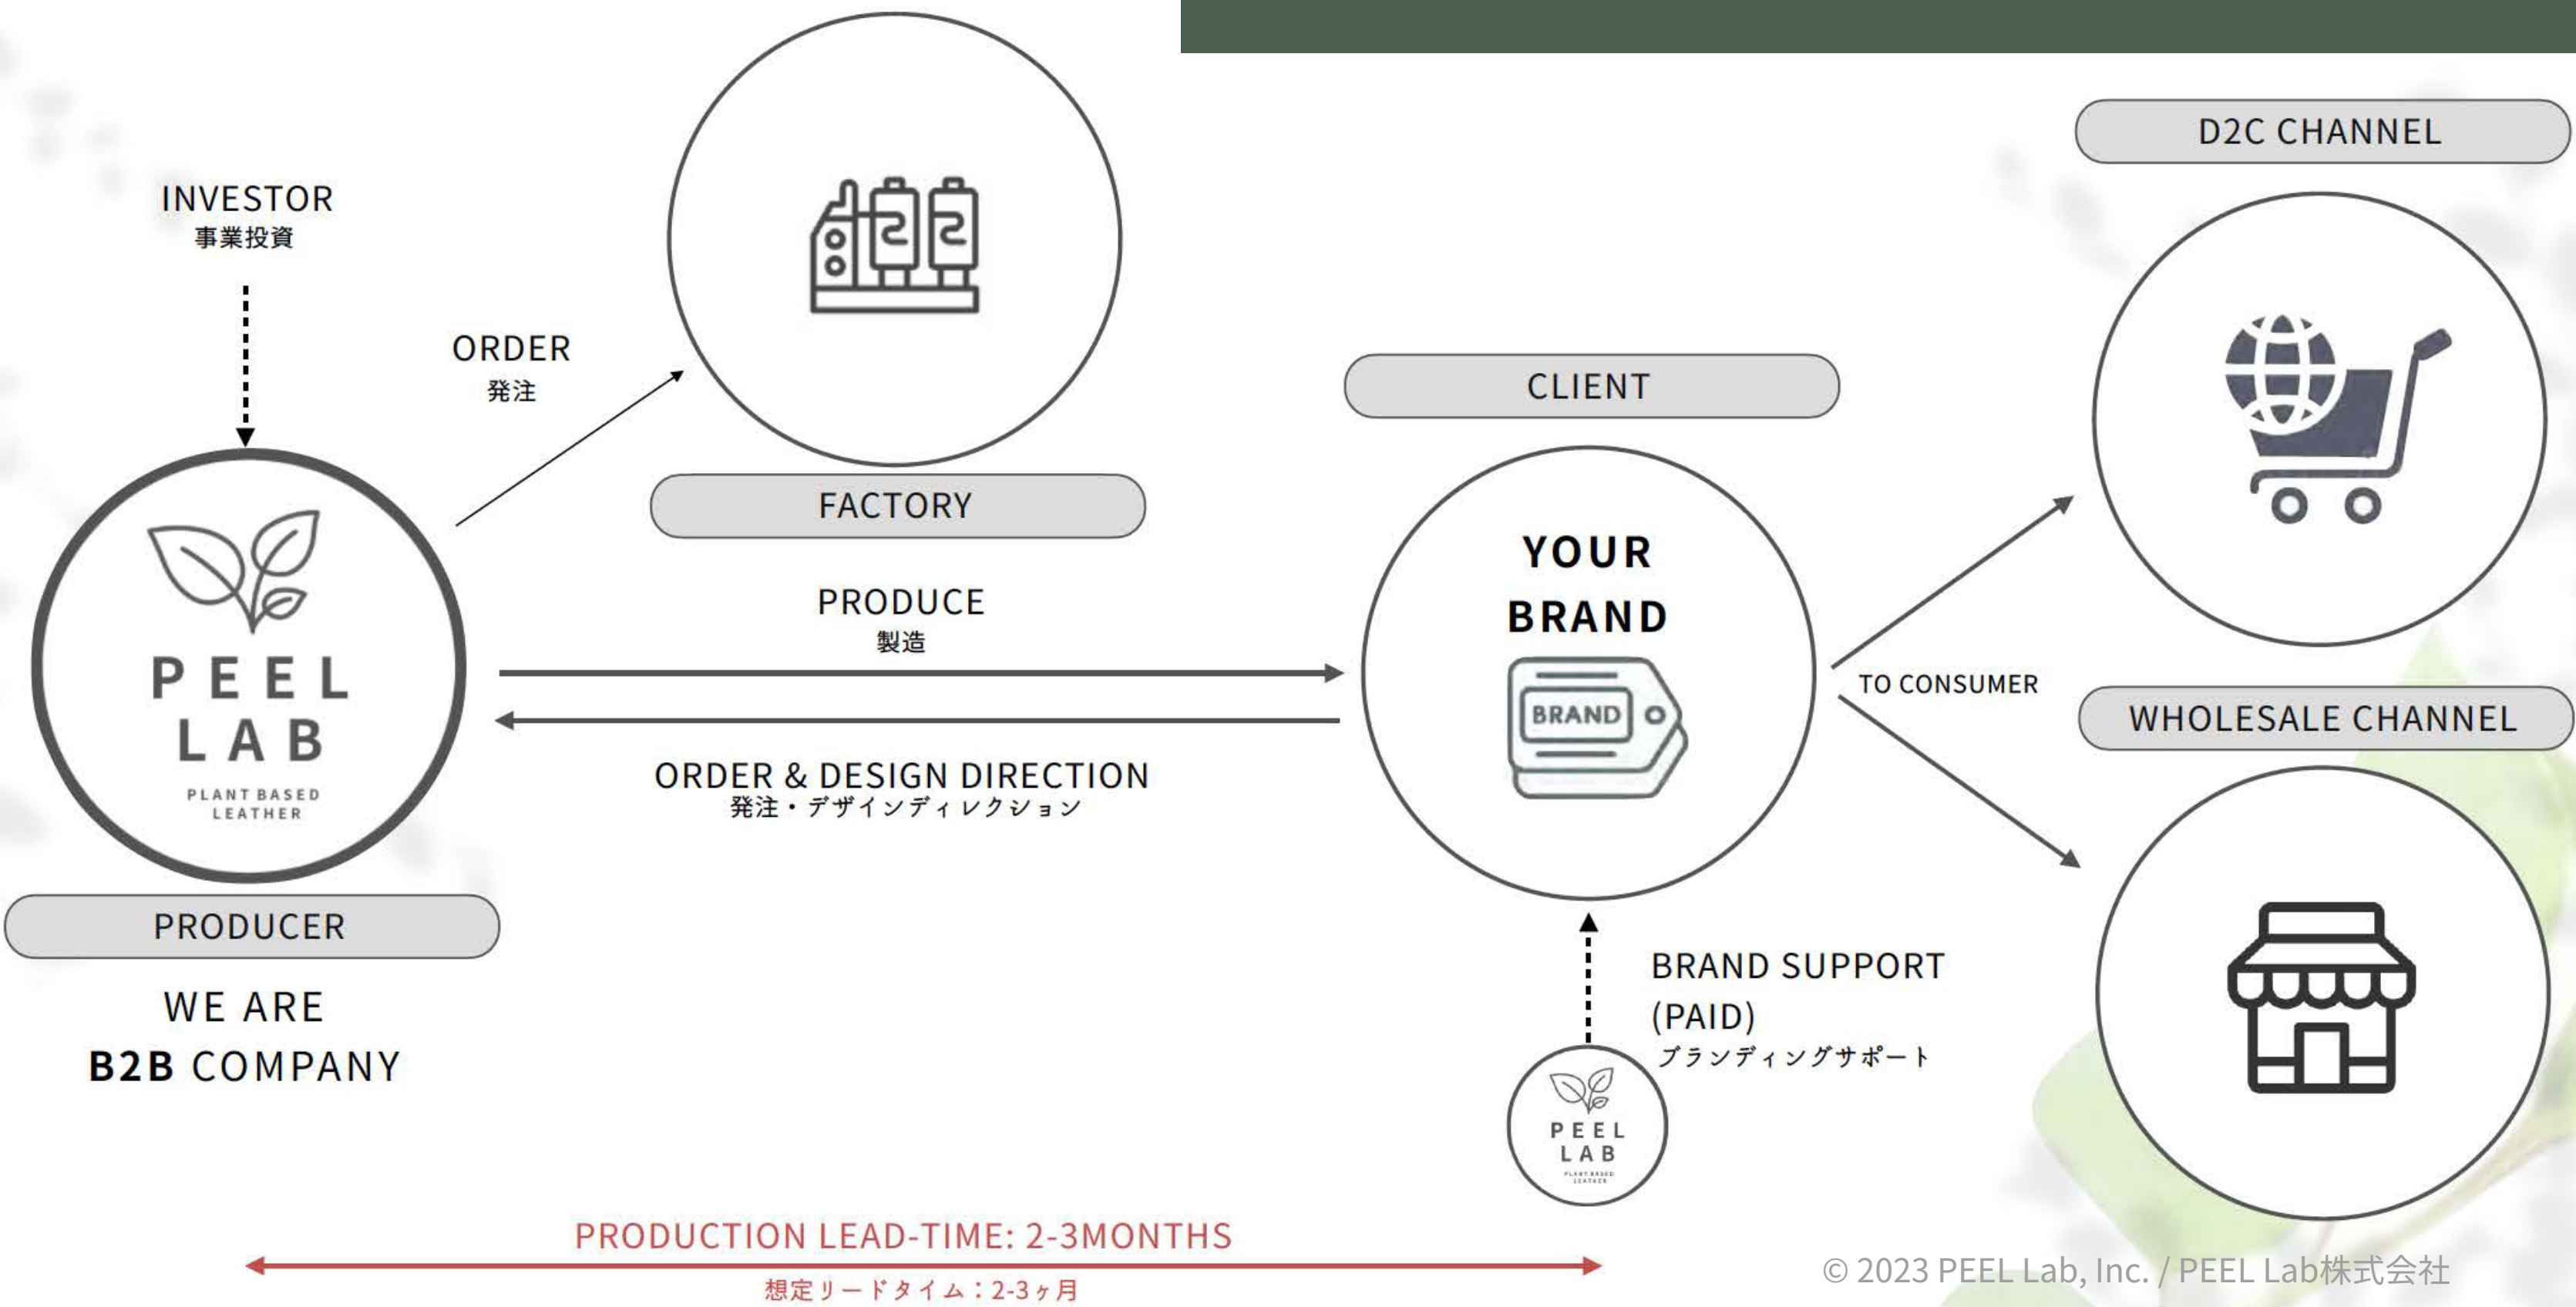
INVESTOR
事業投資

ORDER
発注

FACTORY

PEEL LAB
PLANT BASED LEATHER

PRODUCER

WE ARE
B2B COMPANY

PRODUCE
製造

ORDER & DESIGN DIRECTION
発注・デザインディレクション

CLIENT

YOUR BRAND

BRAND

BRAND SUPPORT (PAID)
ブランディングサポート

PEEL LAB
PLANT BASED LEATHER

TO CONSUMER

D2C CHANNEL

WHOLESALE CHANNEL

PRODUCTION LEAD-TIME: 2-3MONTHS
想定リードタイム：2-3ヶ月

© 2023 PEEL Lab, Inc. / PEEL Lab株式会社